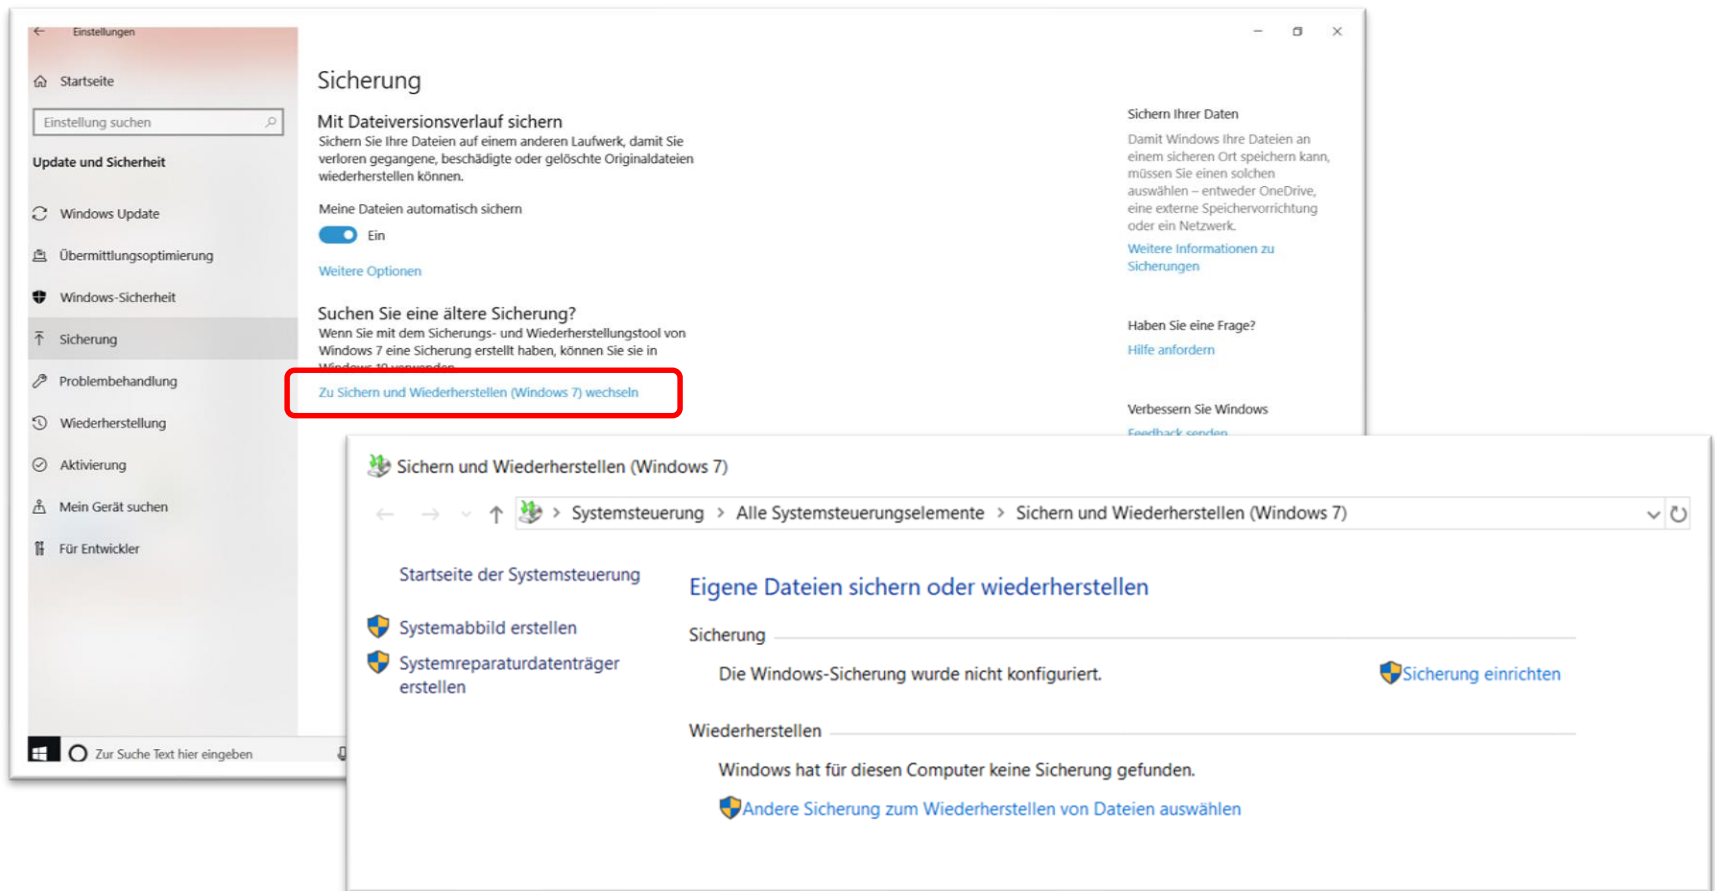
Einstellungen

Startseite

Einstellung suchen

Update und Sicherheit

Windows Update

Übermittlungsoptimierung

Windows-Sicherheit

Sicherung

Problembehandlung

Wiederherstellung

Aktivierung

Mein Gerät suchen

Für Entwickler

Sicherung

Mit Dateiversionsverlauf sichern

Sichern Sie Ihre Dateien auf einem anderen Laufwerk, damit Sie verloren gegangene, beschädigte oder gelöschte Originaldateien wiederherstellen können.

Meine Dateien automatisch sichern

Ein

Weitere Optionen

Suchen Sie eine ältere Sicherung?

Wenn Sie mit dem Sicherungs- und Wiederherstellungstool von Windows 7 eine Sicherung erstellt haben, können Sie sie in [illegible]

Zu Sichern und Wiederherstellen (Windows 7) wechseln

Sichern Ihrer Daten

Damit Windows Ihre Dateien an einem sicheren Ort speichern kann, müssen Sie einen solchen auswählen – entweder OneDrive, eine externe Speichervorrichtung oder ein Netzwerk.

Weitere Informationen zu Sicherungen

Haben Sie eine Frage?

Hilfe anfordern

Verbessern Sie Windows

Feedback senden

Zur Suche Text hier eingeben

Sichern und Wiederherstellen (Windows 7)

Systemsteuerung > Alle Systemsteuerungselemente > Sichern und Wiederherstellen (Windows 7)

Startseite der Systemsteuerung

Systemabbild erstellen

Systemreparaturdatenträger erstellen

Eigene Dateien sichern oder wiederherstellen

Sicherung

Die Windows-Sicherung wurde nicht konfiguriert.

Sicherung einrichten

Wiederherstellen

Windows hat für diesen Computer keine Sicherung gefunden.

Andere Sicherung zum Wiederherstellen von Dateien auswählen